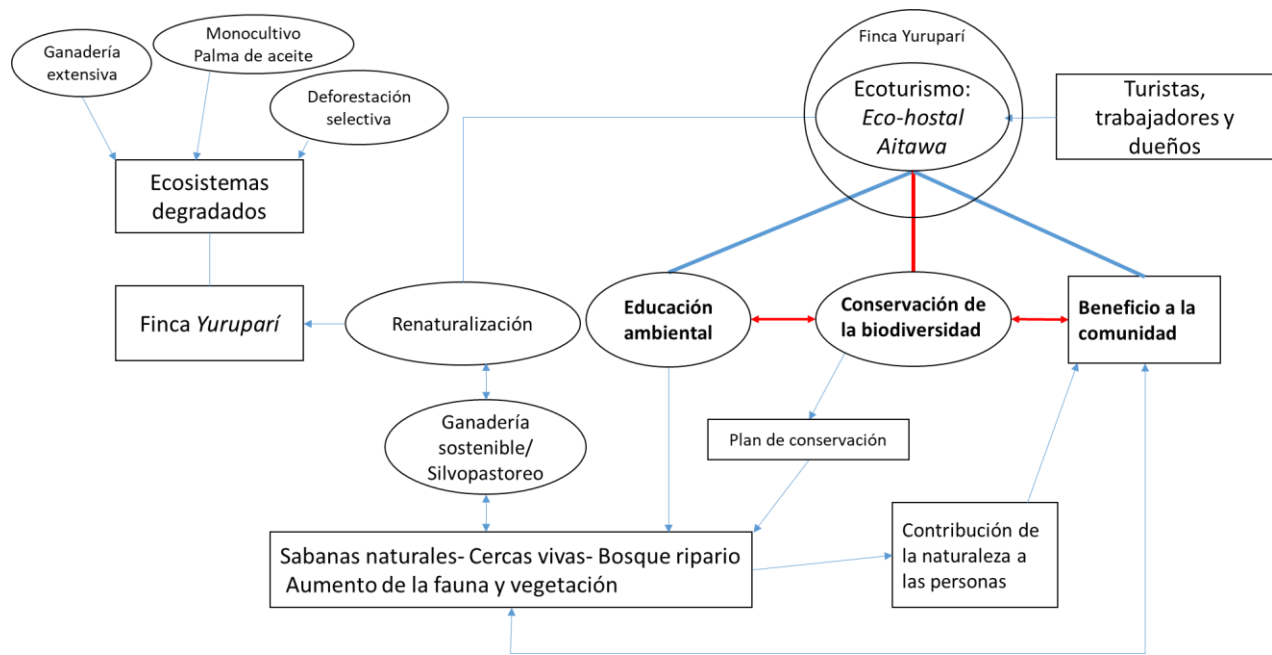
Ganadería extensiva

Monocultivo Palma de aceite

Deforestación selectiva

Ecosistemas degradados

Finca Yuruparí

Ecoturismo: *Eco-hostal Aitawa*

Turistas, trabajadores y dueños

Finca *Yuruparí*

Renaturalización

**Educación ambiental**

**Conservación de la biodiversidad**

**Beneficio a la comunidad**

Ganadería sostenible/ Silvopastoreo

Plan de conservación

Contribución de la naturaleza a las personas

Sabanas naturales- Cercas vivas- Bosque ripario Aumento de la fauna y vegetación